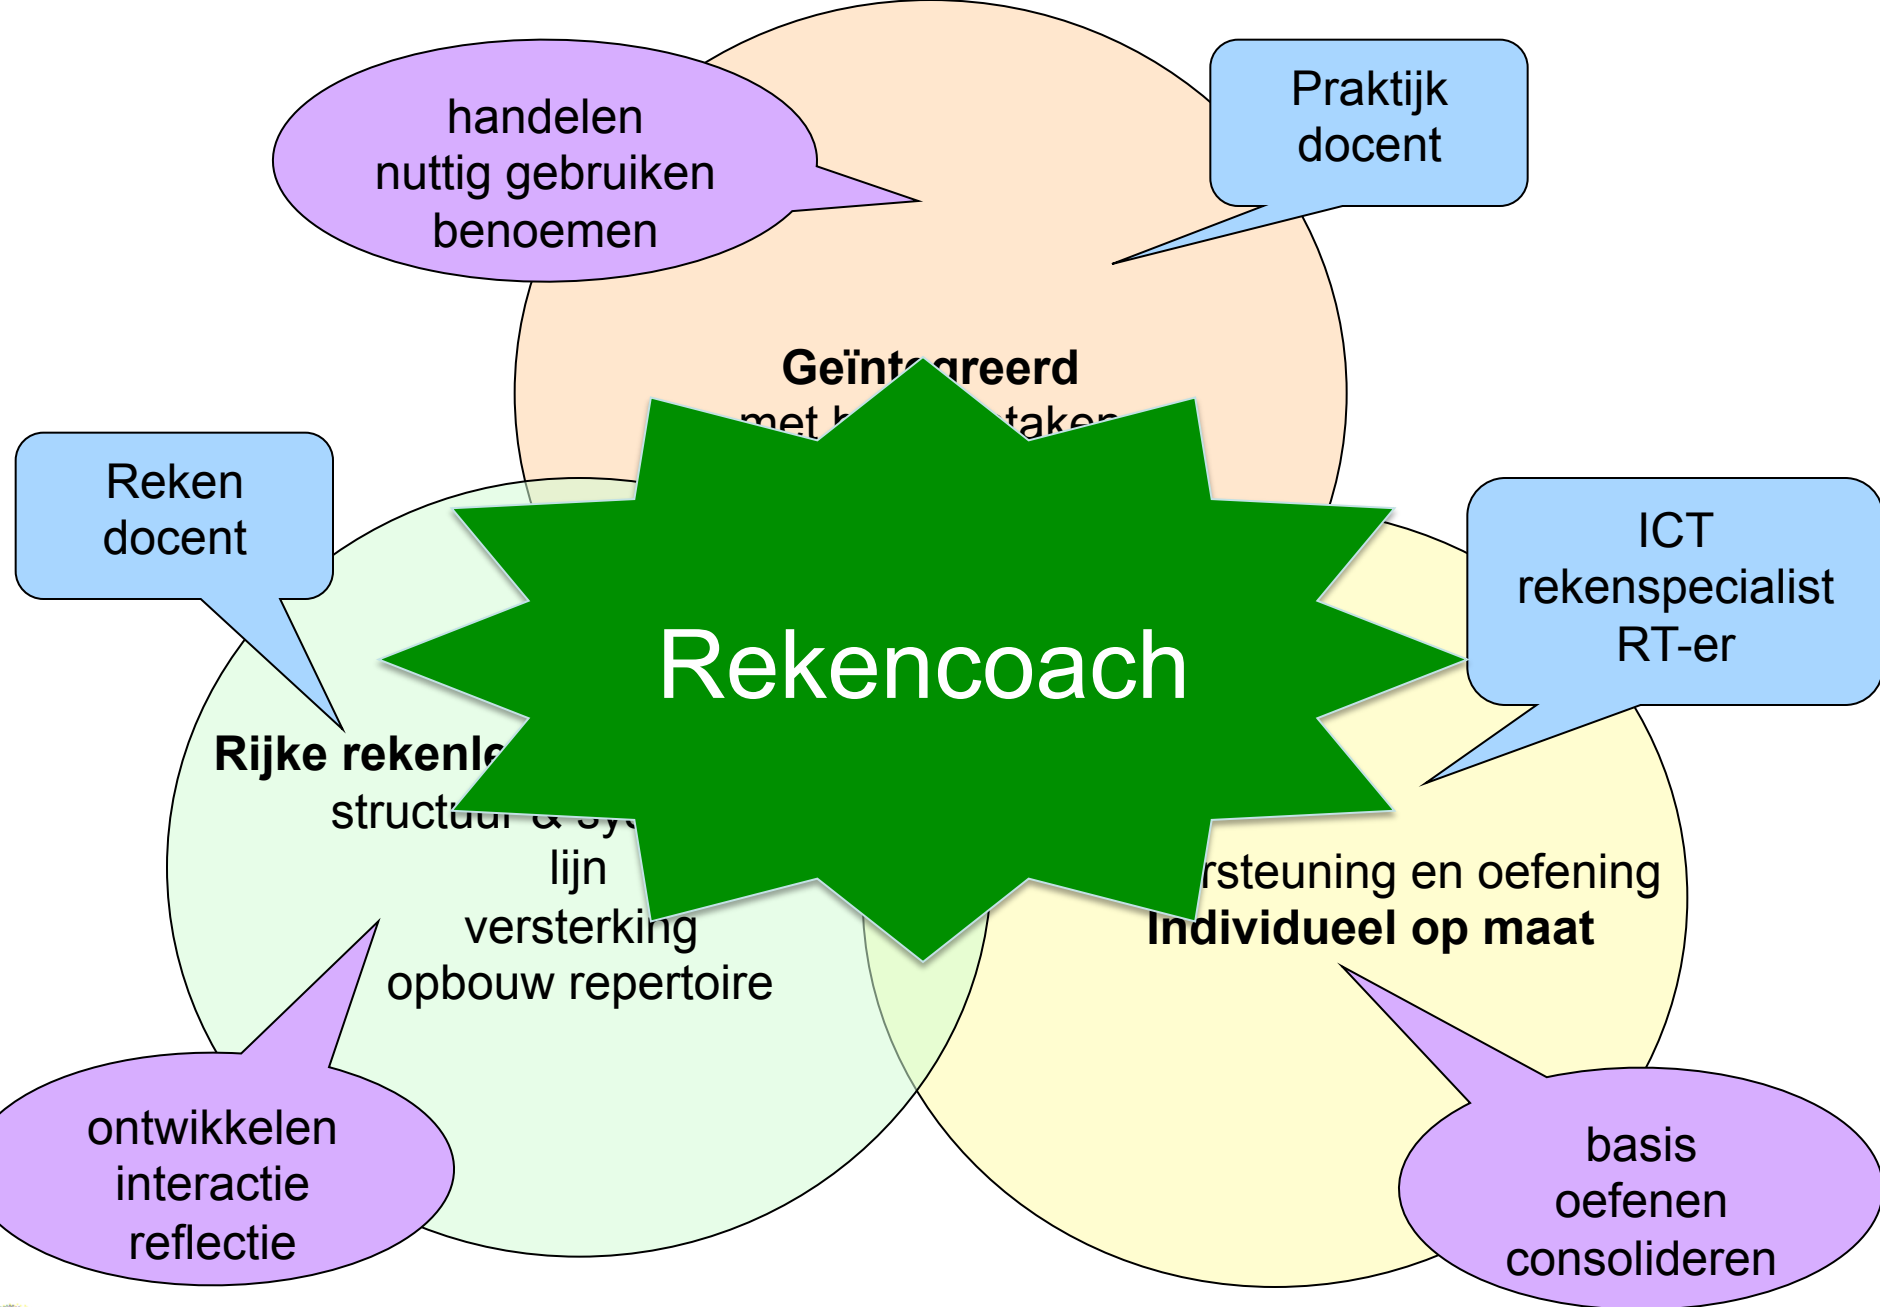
handelen
nuttig gebruiken
benoemen

Praktijk
docent

Geïnt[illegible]greerd
met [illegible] taken

Reken
docent

Rekencoach

ICT
rekenspecialist
RT-er

Rijke rekenl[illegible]
structuur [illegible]
lijn
versterking
opbouw repertoire

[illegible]rsteuning en oefening
Individueel op maat

ontwikkelen
interactie
reflectie

basis
oefenen
consolideren